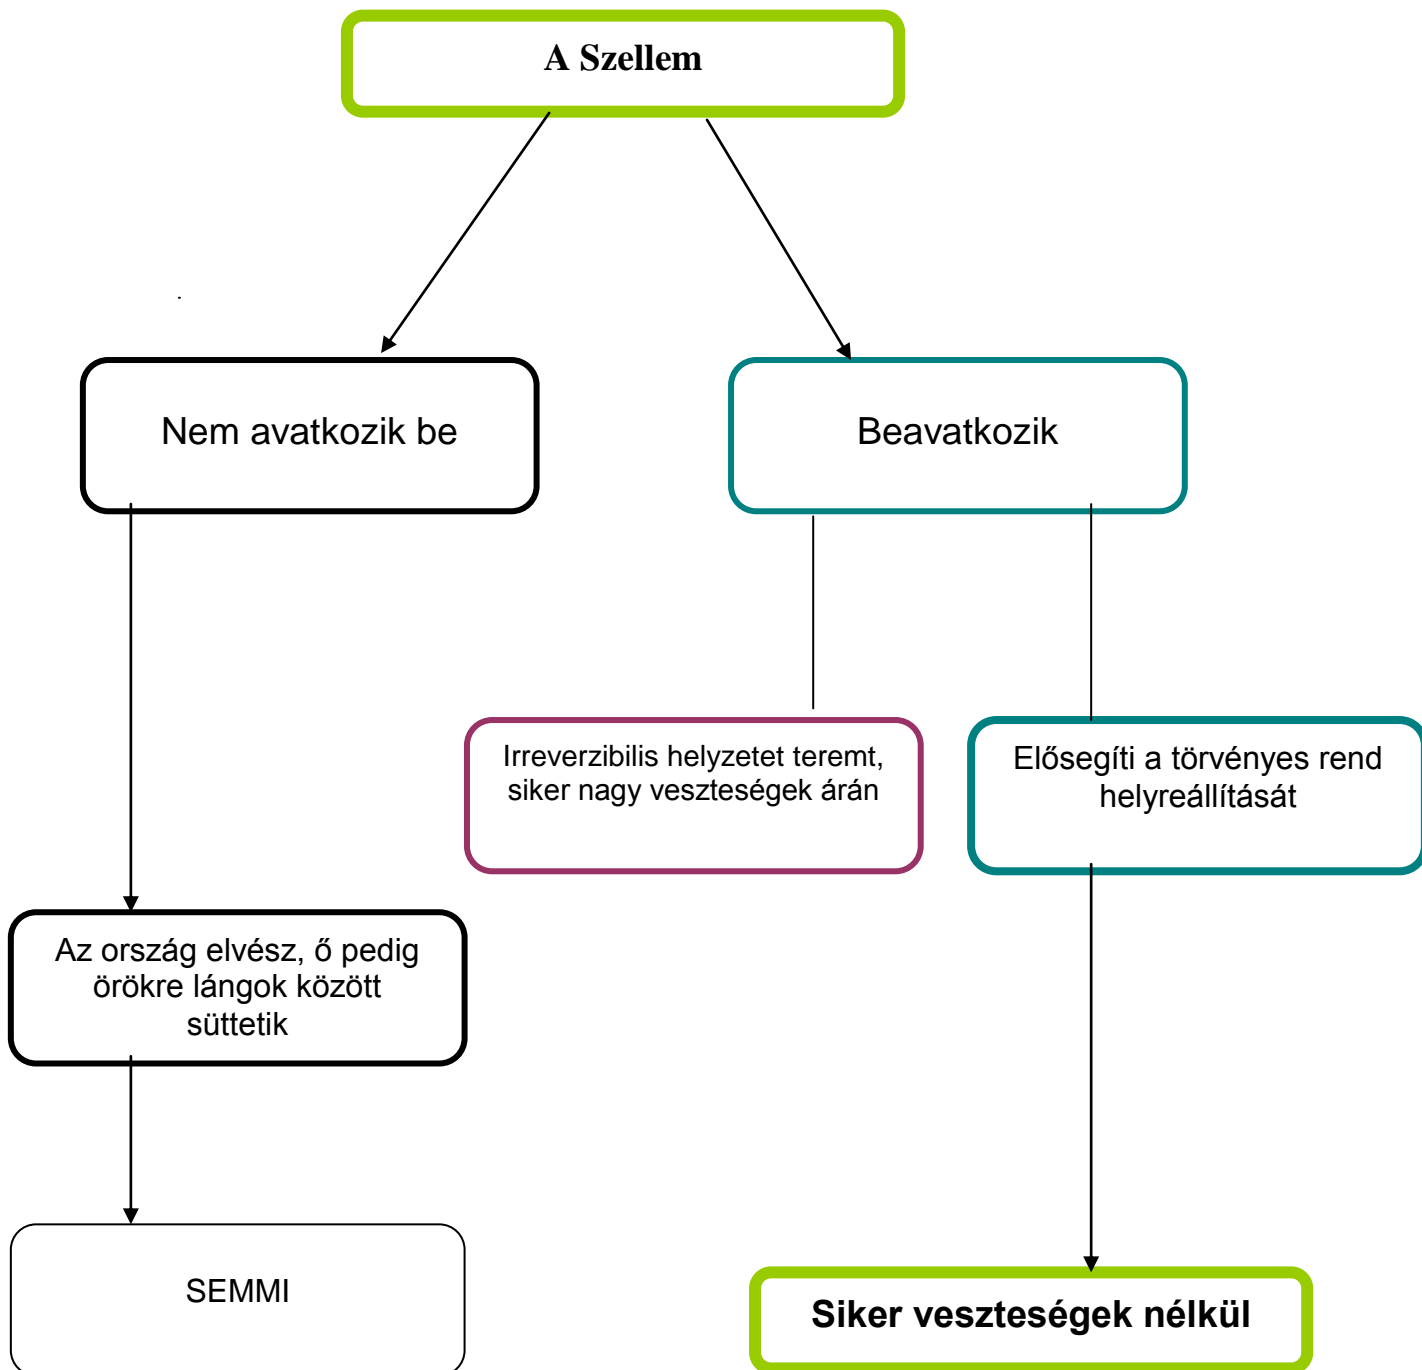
A Szellem

Nem avatkozik be

Beavatkozik

Irreverzibilis helyzetet teremt, siker nagy veszteségek árán

Elősegíti a törvényes rend helyreállítását

Az ország elvész, ő pedig örökre lángok között süttetik

SEMMI

Siker veszteségek nélkül